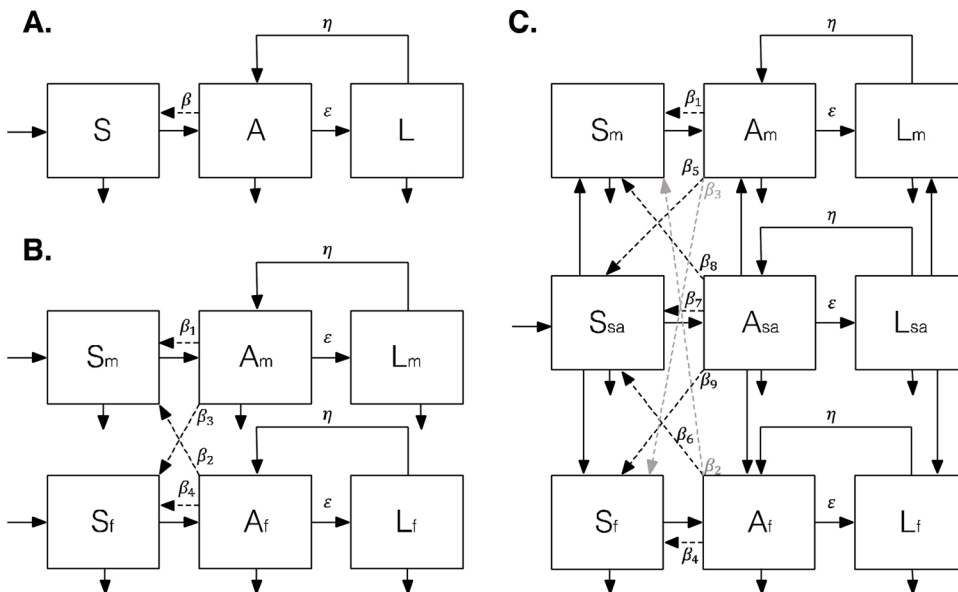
A.

$\eta$

S

$\beta$

A

$\varepsilon$

L

B.

$\eta$

$S_m$

$\beta_1$

$A_m$

$\varepsilon$

$L_m$

$\beta_3$

$\eta$

$\beta_2$

$\beta_4$

$S_f$

$A_f$

$\varepsilon$

$L_f$

C.

$\eta$

$S_m$

$\beta_1$

$A_m$

$\varepsilon$

$L_m$

$\beta_5$

$\beta_3$

$\eta$

$\beta_8$

$S_{sa}$

$\beta_7$

$A_{sa}$

$\varepsilon$

$L_{sa}$

$\beta_9$

$\eta$

$\beta_6$

$\beta_2$

$S_f$

$A_f$

$\varepsilon$

$L_f$

$\beta_4$